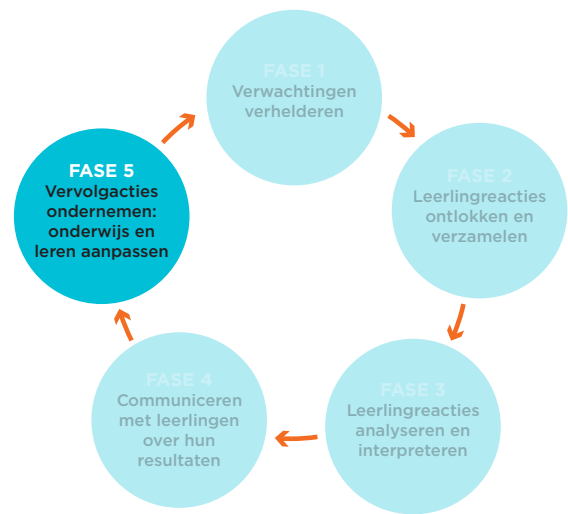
FASE 1
Verwachtingen verhelderen

FASE 2
Leerlingreacties ontlokken en verzamelen

FASE 3
Leerlingreacties analyseren en interpreteren

FASE 4
Communiceren met leerlingen over hun resultaten

FASE 5
Vervolgacties ondernemen: onderwijs en leren aanpassen